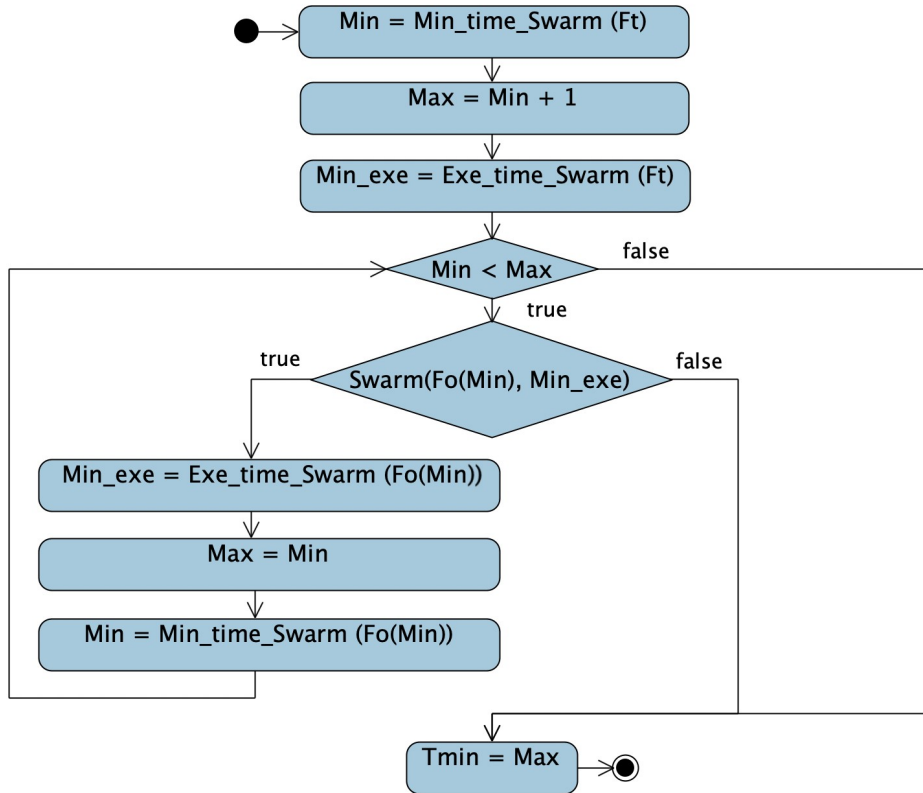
Min = Min_time_Swarm (Ft)

Max = Min + 1

Min_exe = Exe_time_Swarm (Ft)

Min < Max

false

true

true

Swarm(Fo(Min), Min_exe)

false

Min_exe = Exe_time_Swarm (Fo(Min))

Max = Min

Min = Min_time_Swarm (Fo(Min))

Tmin = Max